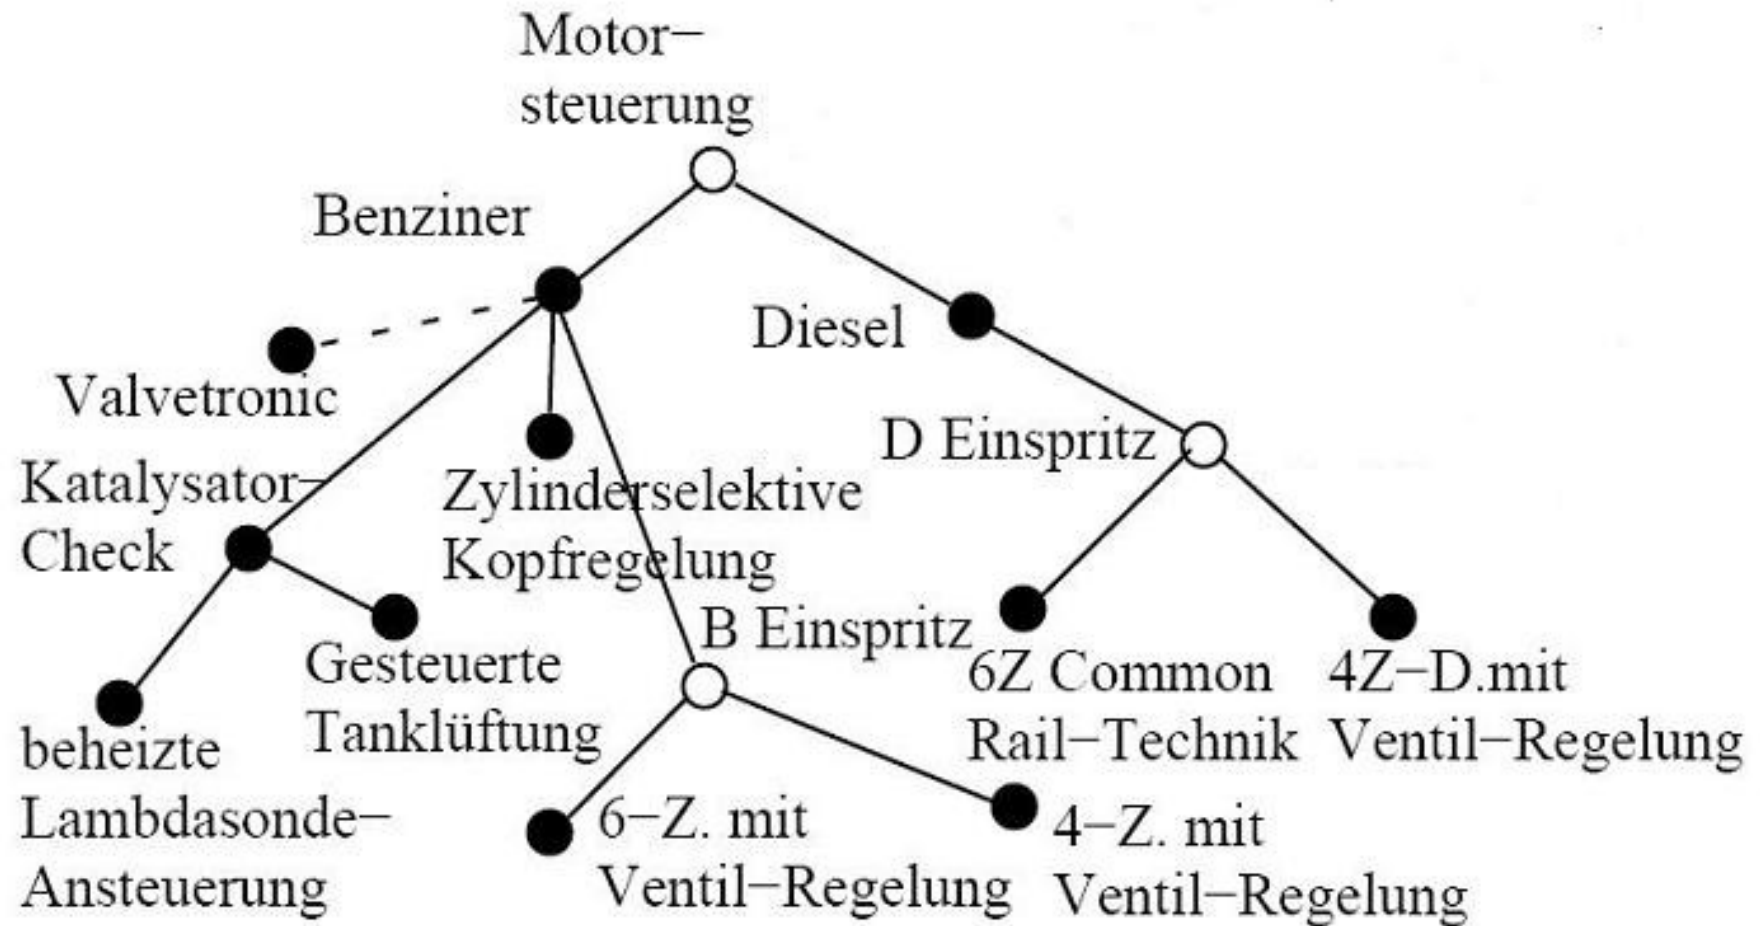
Motor−
steuerung

Benziner

Diesel

Valvetronic

D Einspritz

Katalysator−
Check

Zylinderselektive
Kopfregelung

B Einspritz

Gesteuerte
Tanklüftung

6Z Common
Rail−Technik

4Z−D.mit
Ventil−Regelung

beheizte
Lambdasonde−
Ansteuerung

6−Z. mit
Ventil−Regelung

4−Z. mit
Ventil−Regelung